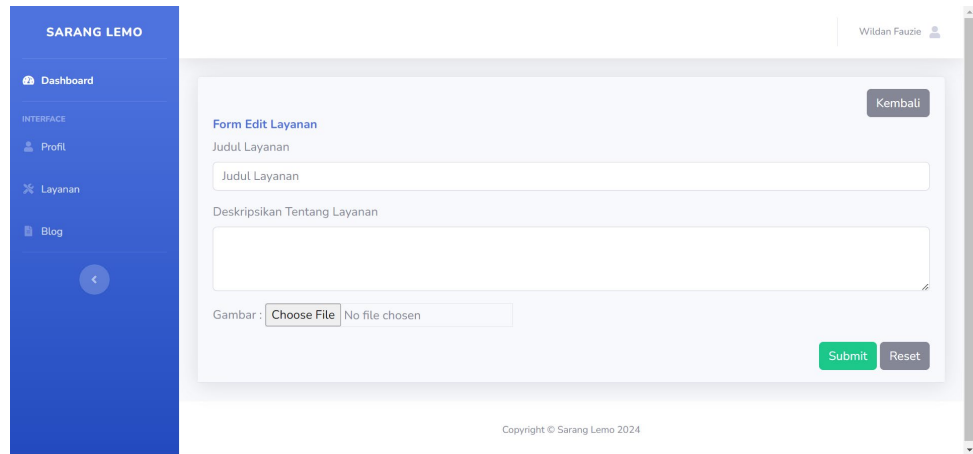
SARANG LEMO

Dashboard

INTERFACE

Profil

Layanan

Blog

Wildan Fauzie

Kembali

Form Edit Layanan

Judul Layanan

Judul Layanan

Deskripsikan Tentang Layanan

Gambar : Choose File No file chosen

Submit Reset

Copyright © Sarang Lemo 2024